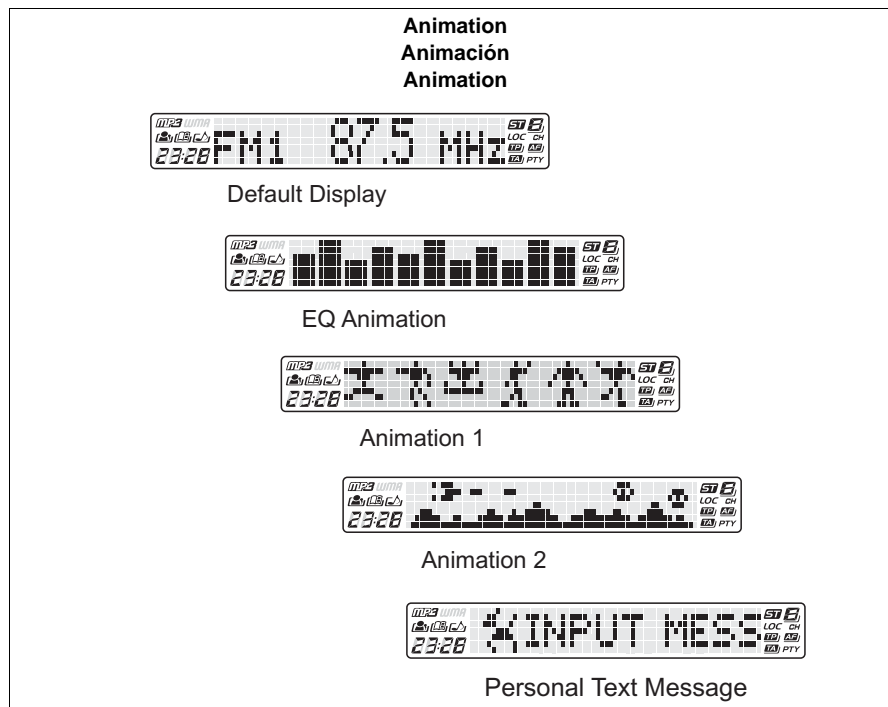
Animation
Animación
Animation

MP3 WMA ST 8 LOC CH TP AF TA PTY
23:28 FM1 87.5 MHz

Default Display

MP3 WMA ST 8 LOC CH TP AF TA PTY
23:28

EQ Animation

MP3 WMA ST 8 LOC CH TP AF TA PTY
23:28

Animation 1

MP3 WMA ST 8 LOC CH TP AF TA PTY
23:28

Animation 2

MP3 WMA ST 8 LOC CH TP AF TA PTY
23:28 *INPUT MESS

Personal Text Message